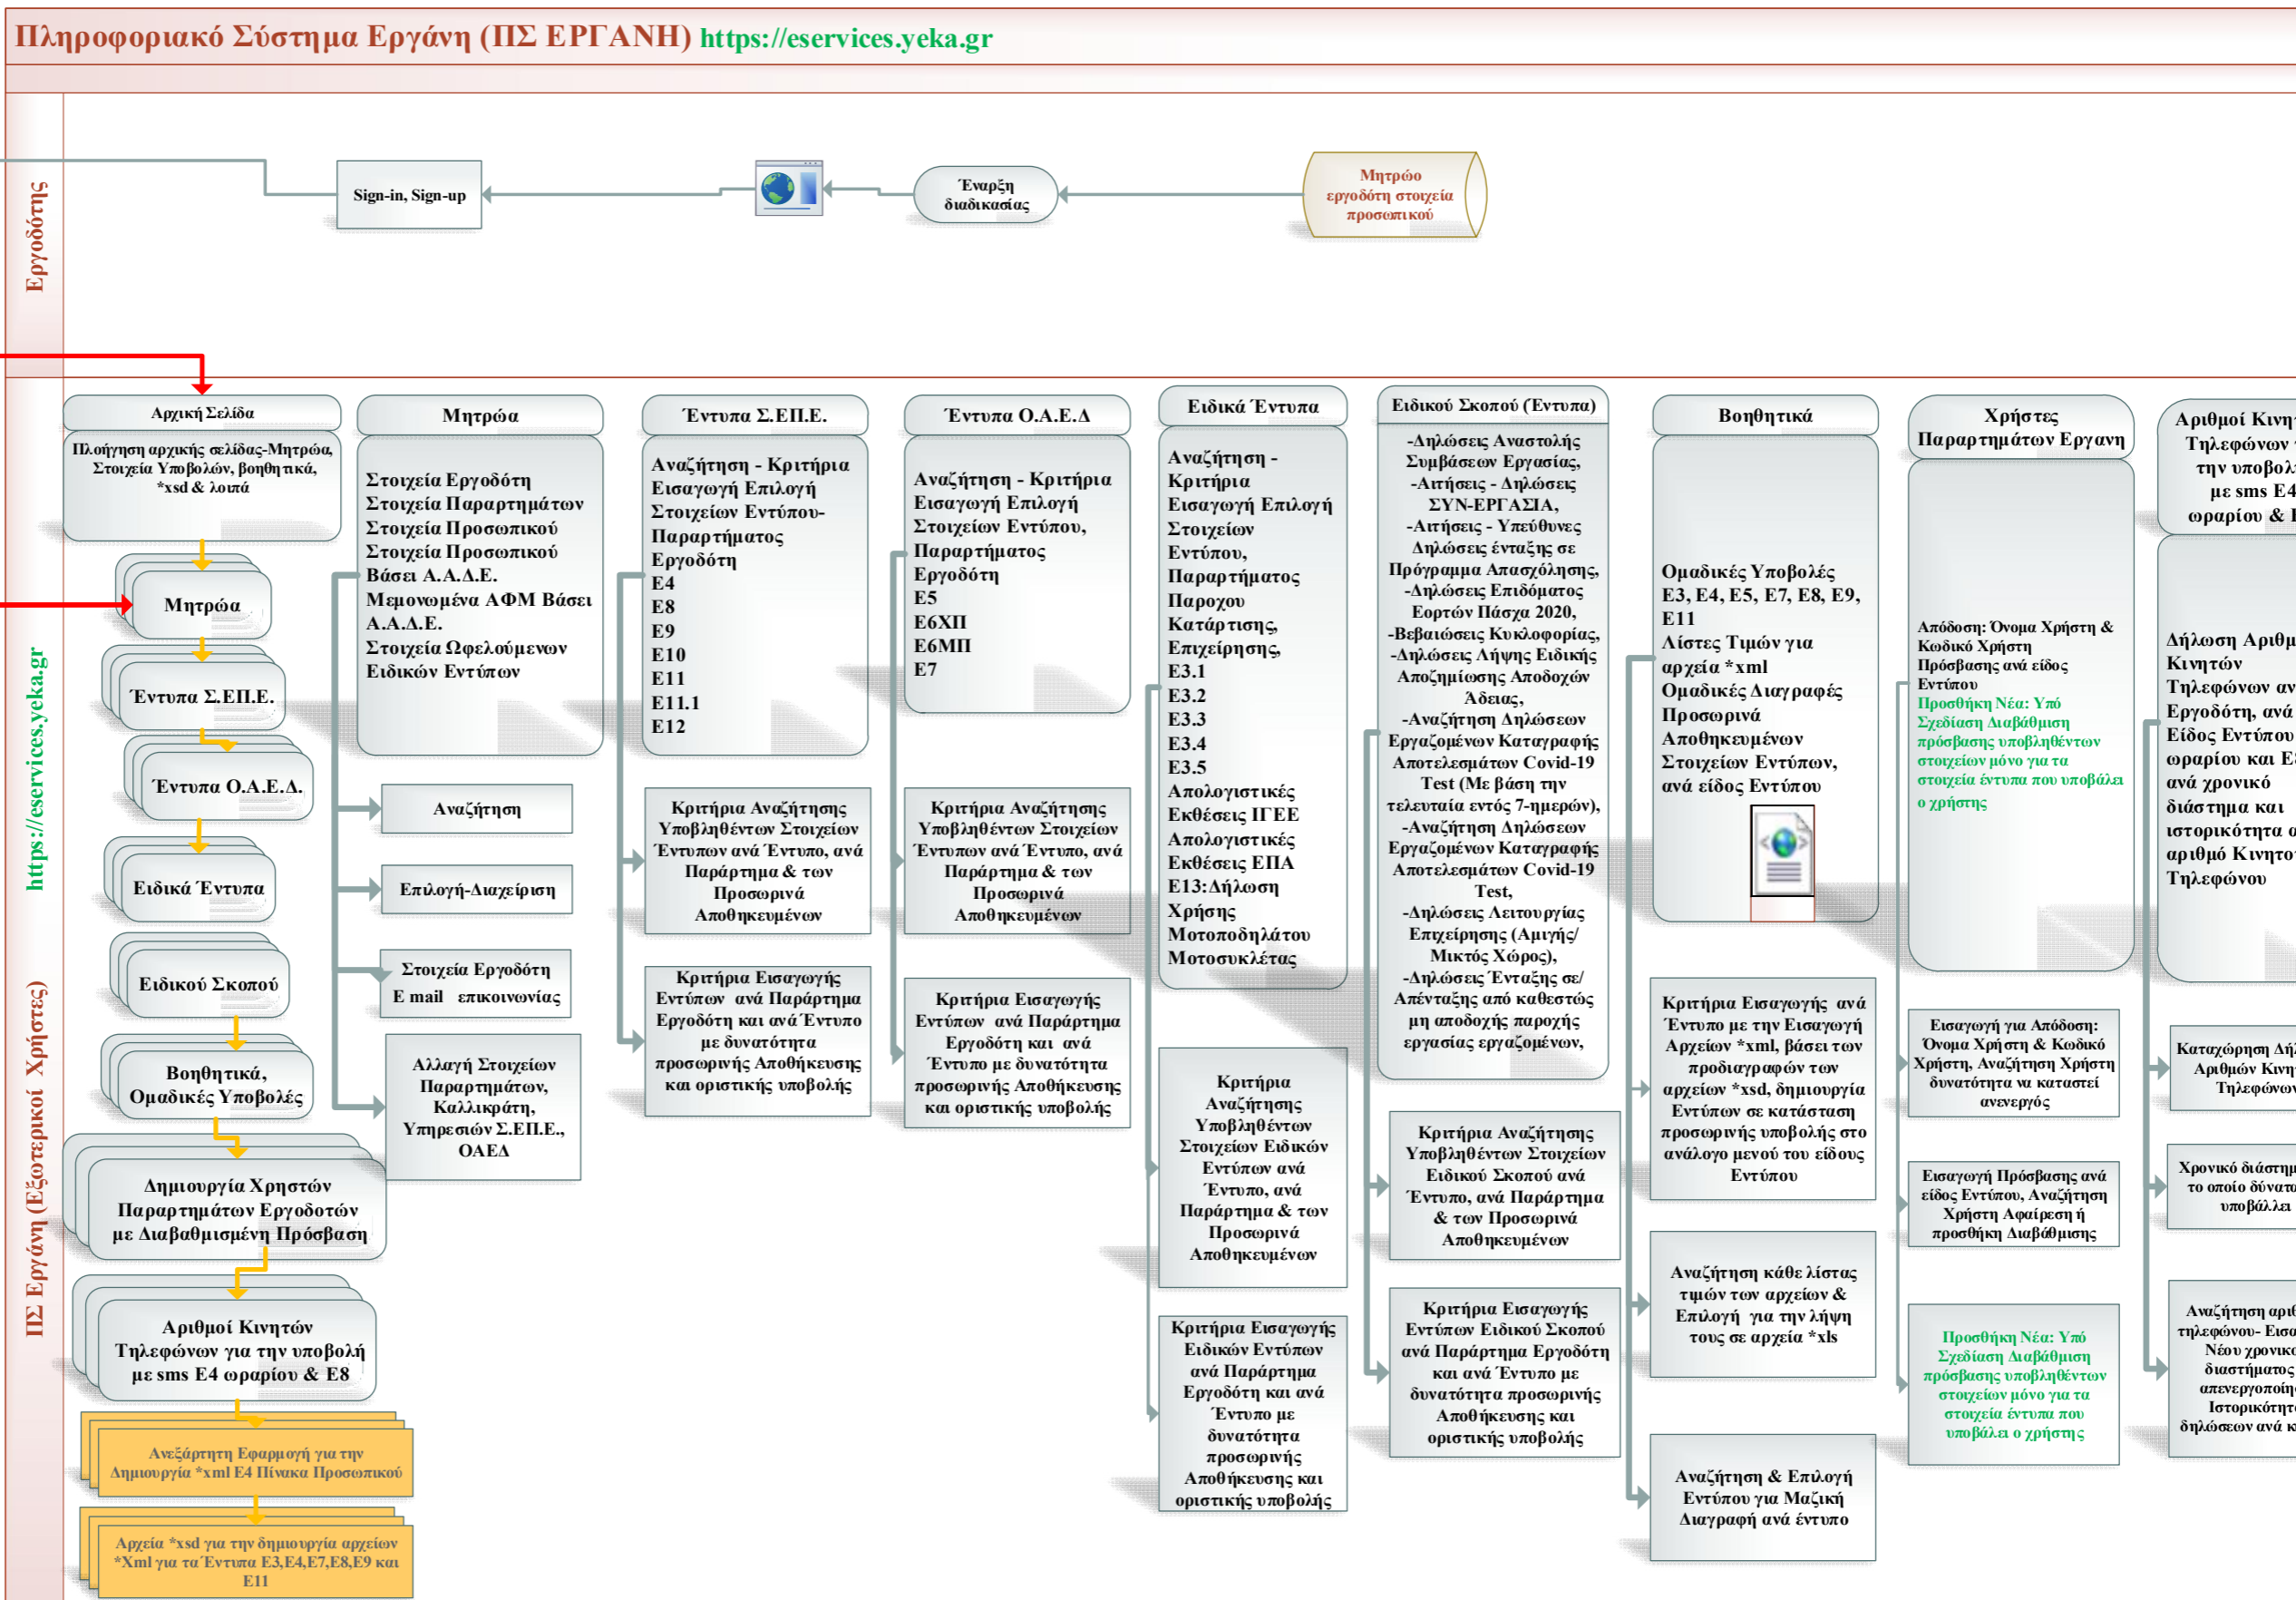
Πληροφοριακό Σύστημα Εργάνη (ΠΣ ΕΡΓΑΝΗ) https://eservices.yeka.gr

Εργοδότης

Sign-in, Sign-up

Έναρξη διαδικασίας

Μητρώο εργοδότη στοιχεία προσωπικού

https://eservices.yeka.gr

ΠΣ Εργάνη (Εξωτερικοί Χρήστες)

Αρχική Σελίδα

Πλοήγηση αρχικής σελίδας-Μητρώα, Στοιχεία Υποβολών, βοηθητικά, *xsd & λοιπά

Μητρώα

Έντυπα Σ.ΕΠ.Ε.

Έντυπα Ο.Α.Ε.Δ.

Ειδικά Έντυπα

Ειδικού Σκοπού

Βοηθητικά, Ομαδικές Υποβολές

Δημιουργία Χρηστών Παραρτημάτων Εργοδοτών με Διαβαθμισμένη Πρόσβαση

Αριθμοί Κινητών Τηλεφώνων για την υποβολή με sms E4 ωραρίου & E8

Ανεξάρτητη Εφαρμογή για την Δημιουργία *xml E4 Πίνακα Προσωπικού

Αρχεία *xsd για την δημιουργία αρχείων *Xml για τα Έντυπα E3,E4,E7,E8,E9 και E11

Μητρώα

Στοιχεία Εργοδότη
Στοιχεία Παραρτημάτων
Στοιχεία Προσωπικού
Στοιχεία Προσωπικού Βάσει Α.Α.Δ.Ε.
Μεμονωμένα ΑΦΜ Βάσει Α.Α.Δ.Ε.
Στοιχεία Ωφελούμενων Ειδικών Εντύπων

Αναζήτηση

Επιλογή-Διαχείριση

Στοιχεία Εργοδότη E mail επικοινωνίας

Αλλαγή Στοιχείων Παραρτημάτων, Καλλικράτη, Υπηρεσιών Σ.ΕΠ.Ε., ΟΑΕΔ

Έντυπα Σ.ΕΠ.Ε.

Αναζήτηση - Κριτήρια Εισαγωγή Επιλογή Στοιχείων Εντύπου-Παραρτήματος Εργοδότη
E4
E8
E9
E10
E11
E11.1
E12

Κριτήρια Αναζήτησης Υποβληθέντων Στοιχείων Έντυπων ανά Έντυπο, ανά Παράρτημα & των Προσωρινά Αποθηκευμένων

Κριτήρια Εισαγωγής Εντύπων ανά Παράρτημα Εργοδότη και ανά Έντυπο με δυνατότητα προσωρινής Αποθήκευσης και οριστικής υποβολής

Έντυπα Ο.Α.Ε.Δ

Αναζήτηση - Κριτήρια Εισαγωγή Επιλογή Στοιχείων Εντύπου, Παραρτήματος Εργοδότη
E5
E6ΧΠ
E6ΜΠ
E7

Κριτήρια Αναζήτησης Υποβληθέντων Στοιχείων Έντυπων ανά Έντυπο, ανά Παράρτημα & των Προσωρινά Αποθηκευμένων

Κριτήρια Εισαγωγής Εντύπων ανά Παράρτημα Εργοδότη και ανά Έντυπο με δυνατότητα προσωρινής Αποθήκευσης και οριστικής υποβολής

Ειδικά Έντυπα

Αναζήτηση - Κριτήρια Εισαγωγή Επιλογή Στοιχείων Εντύπου, Παραρτήματος Παροχου Κατάρτισης, Επιχείρησης,
E3.1
E3.2
E3.3
E3.4
E3.5
Απολογιστικές Εκθέσεις ΙΓΕΕ
Απολογιστικές Εκθέσεις ΕΠΑ
E13:Δήλωση Χρήσης Μοτοποδηλάτου Μοτοσυκλέτας

Κριτήρια Αναζήτησης Υποβληθέντων Στοιχείων Ειδικών Εντύπων ανά Έντυπο, ανά Παράρτημα & των Προσωρινά Αποθηκευμένων

Κριτήρια Εισαγωγής Ειδικών Εντύπων ανά Παράρτημα Εργοδότη και ανά Έντυπο με δυνατότητα προσωρινής Αποθήκευσης και οριστικής υποβολής

Ειδικού Σκοπού (Έντυπα)

-Δηλώσεις Αναστολής Συμβάσεων Εργασίας,
-Αιτήσεις - Δηλώσεις ΣΥΝ-ΕΡΓΑΣΙΑ,
-Αιτήσεις - Υπεύθυνες Δηλώσεις ένταξης σε Πρόγραμμα Απασχόλησης,
-Δηλώσεις Επιδόματος Εορτών Πάσχα 2020,
-Βεβαιώσεις Κυκλοφορίας,
-Δηλώσεις Λήψης Ειδικής Αποζημίωσης Αποδοχών Άδειας,
-Αναζήτηση Δηλώσεων Εργαζομένων Καταγραφής Αποτελεσμάτων Covid-19 Test (Με βάση την τελευταία εντός 7-ημερών),
-Αναζήτηση Δηλώσεων Εργαζομένων Καταγραφής Αποτελεσμάτων Covid-19 Test,
-Δηλώσεις Λειτουργίας Επιχείρησης (Αμιγής/ Μικτός Χώρος),
-Δηλώσεις Ένταξης σε/ Απένταξης από καθεστώς μη αποδοχής παροχής εργασίας εργαζομένων,

Κριτήρια Αναζήτησης Υποβληθέντων Στοιχείων Ειδικού Σκοπού ανά Έντυπο, ανά Παράρτημα & των Προσωρινά Αποθηκευμένων

Κριτήρια Εισαγωγής Εντύπων Ειδικού Σκοπού ανά Παράρτημα Εργοδότη και ανά Έντυπο με δυνατότητα προσωρινής Αποθήκευσης και οριστικής υποβολής

Βοηθητικά

Ομαδικές Υποβολές
E3, E4, E5, E7, E8, E9, E11
Λίστες Τιμών για αρχεία *xml
Ομαδικές Διαγραφές Προσωρινά Αποθηκευμένων Στοιχείων Εντύπων, ανά είδος Εντύπου

Κριτήρια Εισαγωγής ανά Έντυπο με την Εισαγωγή Αρχείων *xml, βάσει των προδιαγραφών των αρχείων *xsd, δημιουργία Εντύπων σε κατάσταση προσωρινής υποβολής στο ανάλογο μενού του είδους Εντύπου

Αναζήτηση κάθε λίστας τιμών των αρχείων & Επιλογή για την λήψη τους σε αρχεία *xls

Αναζήτηση & Επιλογή Εντύπου για Μαζική Διαγραφή ανά έντυπο

Χρήστες Παραρτημάτων Εργανη

Απόδοση: Όνομα Χρήστη & Κωδικό Χρήστη Πρόσβασης ανά είδος Εντύπου
Προσθήκη Νέα: Υπό Σχεδίαση Διαβάθμιση πρόσβασης υποβληθέντων στοιχείων μόνο για τα στοιχεία έντυπα που υποβάλει ο χρήστης

Εισαγωγή για Απόδοση: Όνομα Χρήστη & Κωδικό Χρήστη, Αναζήτηση Χρήστη δυνατότητα να καταστεί ανενεργός

Εισαγωγή Πρόσβασης ανά είδος Εντύπου, Αναζήτηση Χρήστη Αφαίρεση ή προσθήκη Διαβάθμισης

Προσθήκη Νέα: Υπό Σχεδίαση Διαβάθμιση πρόσβασης υποβληθέντων στοιχείων μόνο για τα στοιχεία έντυπα που υποβάλει ο χρήστης

Αριθμοί Κινη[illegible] Τηλεφώνων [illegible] την υποβολ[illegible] με sms E4 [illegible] ωραρίου & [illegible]

Δήλωση Αριθμ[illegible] Κινητών Τηλεφώνων αν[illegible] Εργοδότη, ανά Είδος Εντύπου ωραρίου και E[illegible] ανά χρονικό διάστημα και ιστορικότητα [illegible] αριθμό Κινητο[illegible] Τηλεφώνου

Καταχώρηση Δή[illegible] Αριθμών Κινη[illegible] Τηλεφώνω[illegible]

Χρονικό διάστημ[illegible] το οποίο δύνατ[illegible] υποβάλλει

Αναζήτηση αρι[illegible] τηλεφώνου- Εισ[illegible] Νέου χρονικο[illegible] διαστήματος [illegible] απενεργοποίη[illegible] Ιστορικότητ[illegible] δηλώσεων ανά κ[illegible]